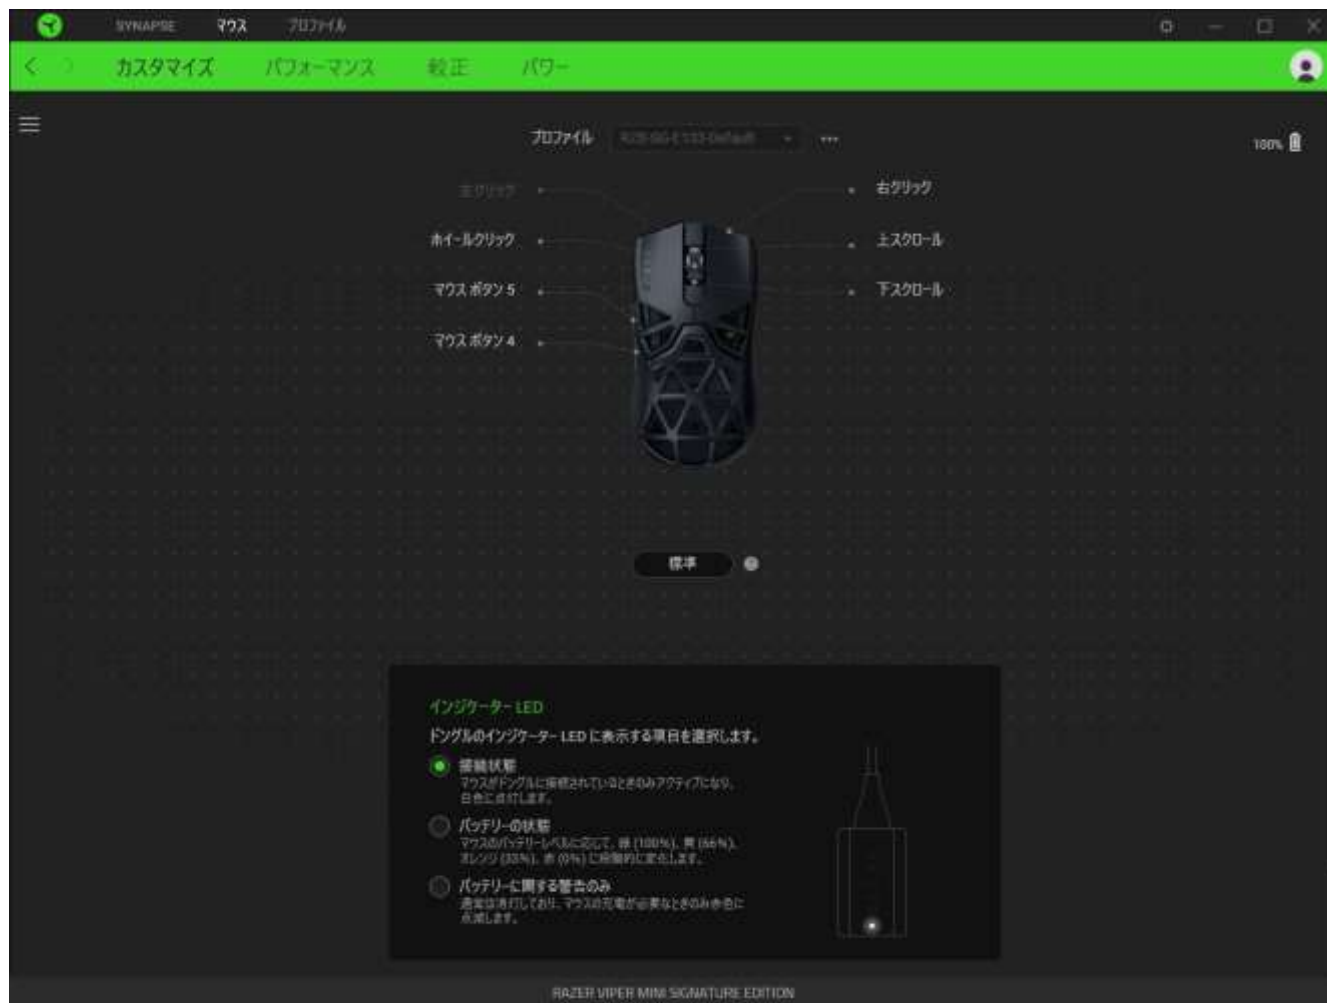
SYNAPSE マウス プロファイル

カスタマイズ パフォーマンス 較正 パワー

プロファイル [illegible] ...

100%

左クリック
右クリック
ホイールクリック
上スクロール
マウス ボタン 5
下スクロール
マウス ボタン 4

標準

インジケーター LED
ドングルのインジケーター LED に表示する項目を選択します。

接続状態
マウスがドングルに接続されているときのみアクティブになり、白色に点灯します。

バッテリーの状態
マウスのバッテリーレベルに応じて、緑 (100%)、黄 (66%)、オレンジ (33%)、赤 (0%) に段階的に変化します。

バッテリーに関する警告のみ
通常は消灯しており、マウスの充電が必要なときのみ赤色に点滅します。

RAZER VIPER MINI SIGNATURE EDITION